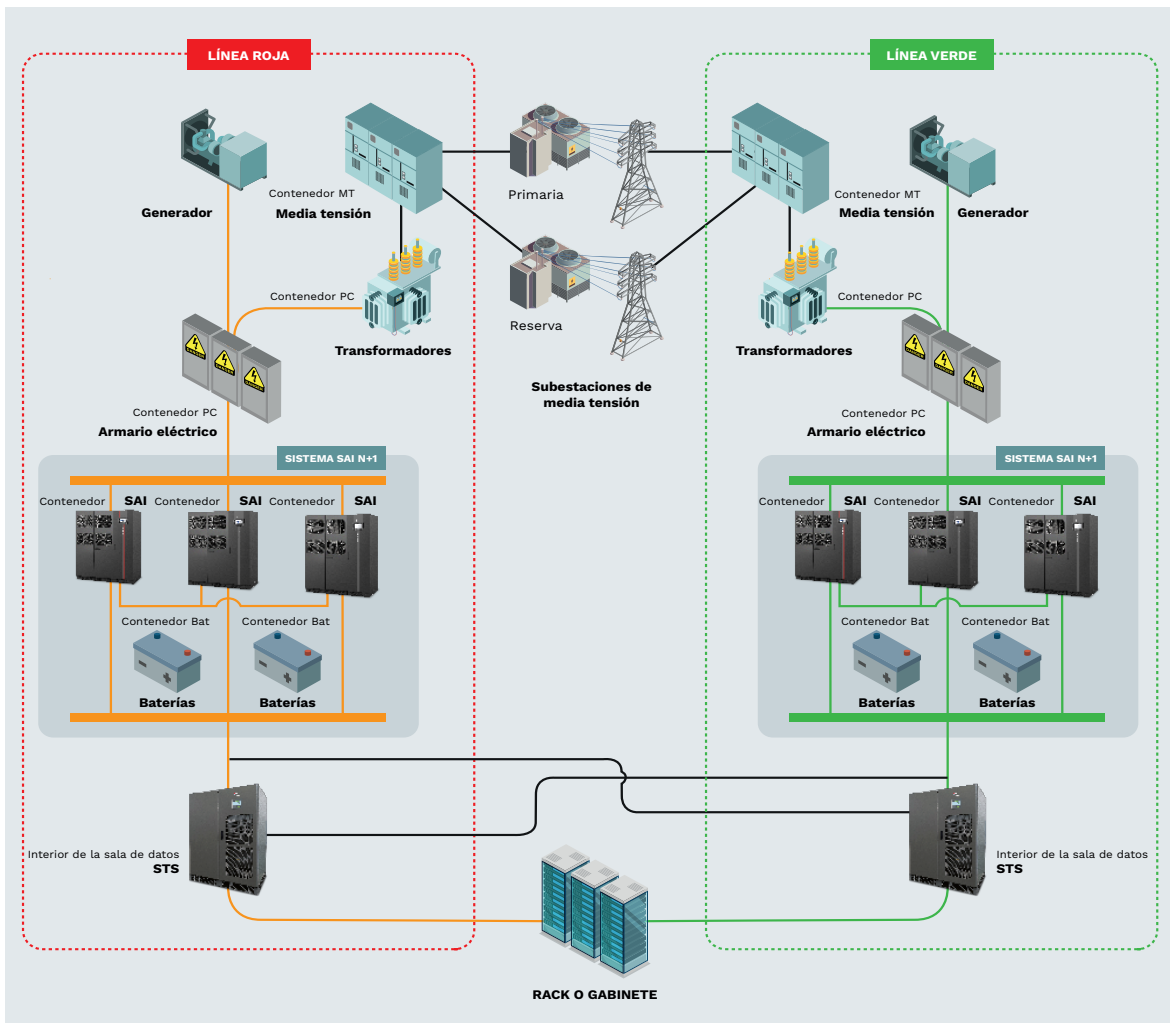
LÍNEA ROJA

LÍNEA VERDE

Generador

Contenedor MT
Media tensión

Primaria

Reserva

Subestaciones de media tensión

Contenedor MT
Media tensión

Generador

Contenedor PC

Transformadores

Contenedor PC

Transformadores

Contenedor PC
Armario eléctrico

Contenedor PC
Armario eléctrico

SISTEMA SAI N+1

Contenedor SAI Contenedor SAI Contenedor SAI

Contenedor Bat
Baterías

Contenedor Bat
Baterías

SISTEMA SAI N+1

Contenedor SAI Contenedor SAI Contenedor SAI

Contenedor Bat
Baterías

Contenedor Bat
Baterías

Interior de la sala de datos
STS

Interior de la sala de datos
STS

RACK O GABINETE